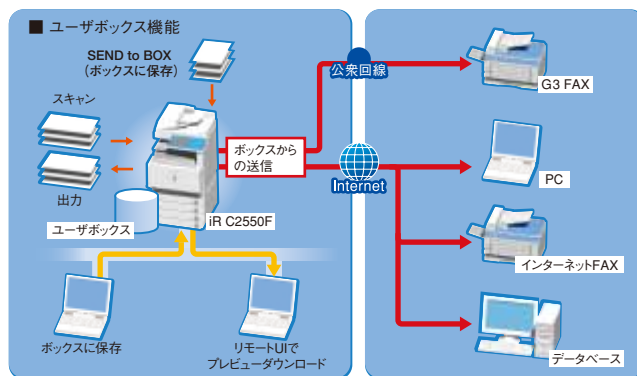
■ ユーザボックス機能

SEND to BOX
(ボックスに保存)

スキャン

出力

ユーザボックス

iR C2550F

ボックスからの送信

公衆回線

Internet

ボックスに保存

リモートUIで
プレビューダウンロード

G3 FAX

PC

インターネットFAX

データベース